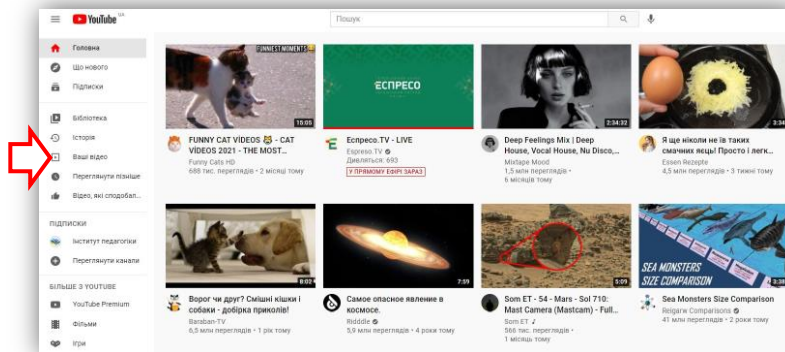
YouTube UA

Пошук

Головна
Що нового
Підписки
Бібліотека
Історія
Ваші відео
Переглянути пізніше
Відео, які сподобал...

ПІДПИСКИ
Інститут педагогіки
Переглянути канали

БІЛЬШЕ З YOUTUBE
YouTube Premium
Фільми
Ігри

FUNNIEST MOMENTS
15:05
FUNNY CAT VIDEOS 😹 - CAT VIDEOS 2021 - THE MOST...
Funny Cats HD
688 тис. переглядів • 1 місяць тому

ЄСПРЕСО
Еспресо.TV - LIVE
Espreso.TV
Дивляться: 693
У ПРЯМОМУ ЕФІРІ ЗАРАЗ

2:34:32
Deep Feelings Mix | Deep House, Vocal House, Nu Disco,...
Mixtape Mood
1,5 млн переглядів •
6 місяців тому

3:34
Я ще ніколи не їв таких смачних яєць! Просто і легк...
Essen Rezepte
4,5 млн переглядів • 3 тижні тому

8:02
Ворог чи друг? Смішні кішки і собаки - добірка приколів!
Barsban-TV
6,5 млн переглядів • 1 рік тому

7:59
Самое опасное явление в космосе.
Riddle
5,9 млн переглядів • 4 роки тому

5:09
Som ET - 54 - Mars - Sol 710: Mast Camera (Mastcam) - Full...
Som ET
566 тис. переглядів •
1 місяць тому

SEA MONSTERS SIZE COMPARISON
3:38
Sea Monsters Size Comparison
Reigarw Comparisons
41 млн переглядів • 2 роки тому